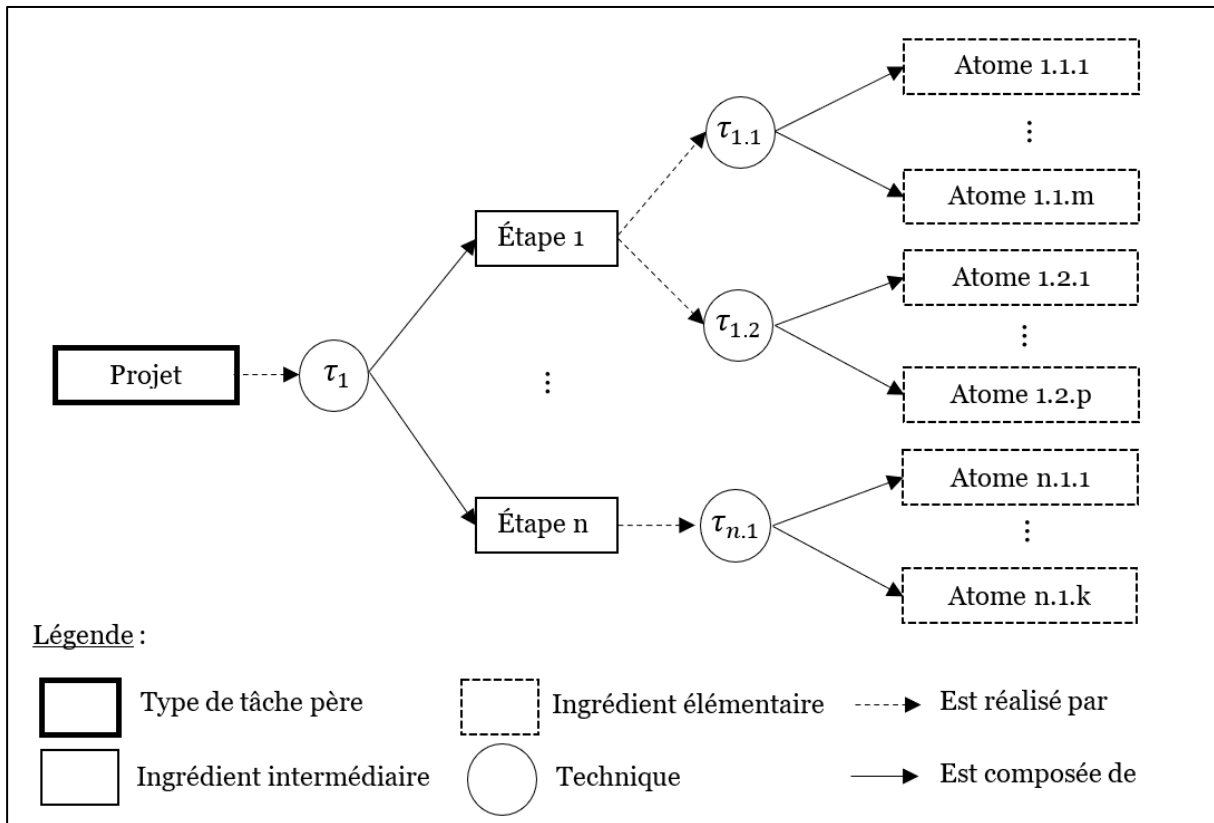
Atome 1.1.1

⋮

Atome 1.1.m

$\tau_{1.1}$

Étape 1

Atome 1.2.1

$\tau_{1.2}$

⋮

Projet

$\tau_1$

⋮

Atome 1.2.p

Atome n.1.1

Étape n

$\tau_{n.1}$

⋮

Atome n.1.k

Légende :

Type de tâche père

Ingrédient élémentaire

Est réalisé par

Ingrédient intermédiaire

Technique

Est composée de